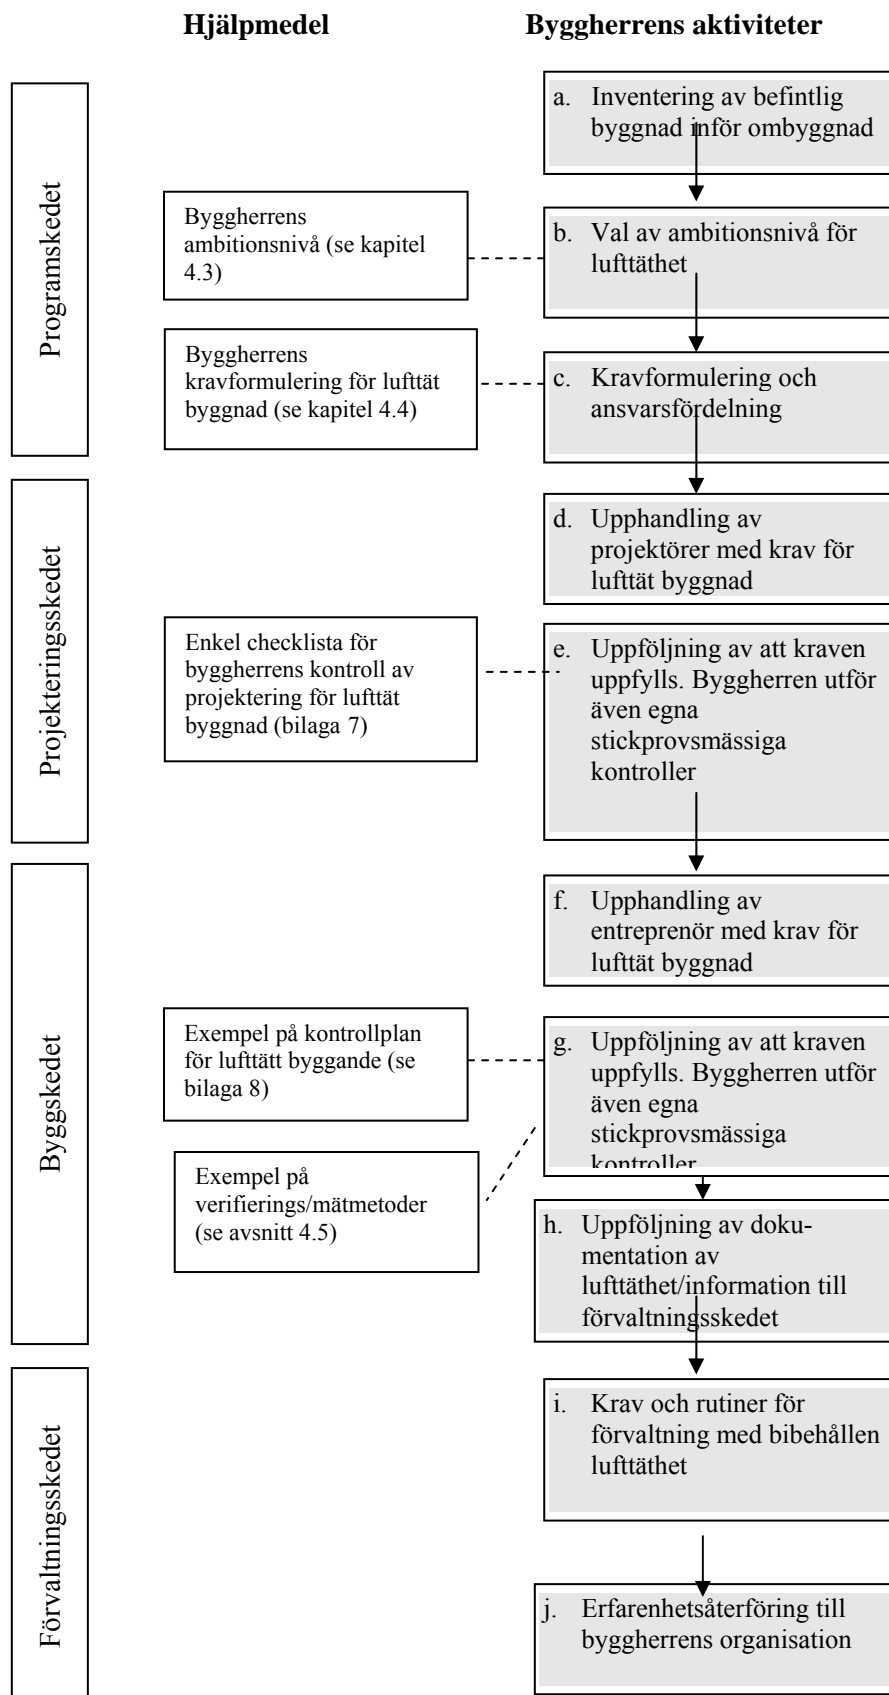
Hjälpmedel

Byggherrens aktiviteter

Programskedet

a. Inventering av befintlig byggnad inför ombyggnad

Byggherrens ambitionsnivå (se kapitel 4.3)

b. Val av ambitionsnivå för lufttäthet

Byggherrens kravformulering för lufttät byggnad (se kapitel 4.4)

c. Kravformulering och ansvarsfördelning

Projekteringsskedet

d. Upphandling av projektörer med krav för lufttät byggnad

Enkel checklista för byggherrens kontroll av projektering för lufttät byggnad (bilaga 7)

e. Uppföljning av att kraven uppfylls. Byggherren utför även egna stickprovsmässiga kontroller

Byggskedet

f. Upphandling av entreprenör med krav för lufttät byggnad

Exempel på kontrollplan för lufttätt byggande (se bilaga 8)

g. Uppföljning av att kraven uppfylls. Byggherren utför även egna stickprovsmässiga kontroller

Exempel på verifierings/mätmetoder (se avsnitt 4.5)

h. Uppföljning av dokumentation av lufttäthet/information till förvaltningsskedet

Förvaltningsskedet

i. Krav och rutiner för förvaltning med bibehållen lufttäthet

j. Erfarenhetsåterföring till byggherrens organisation